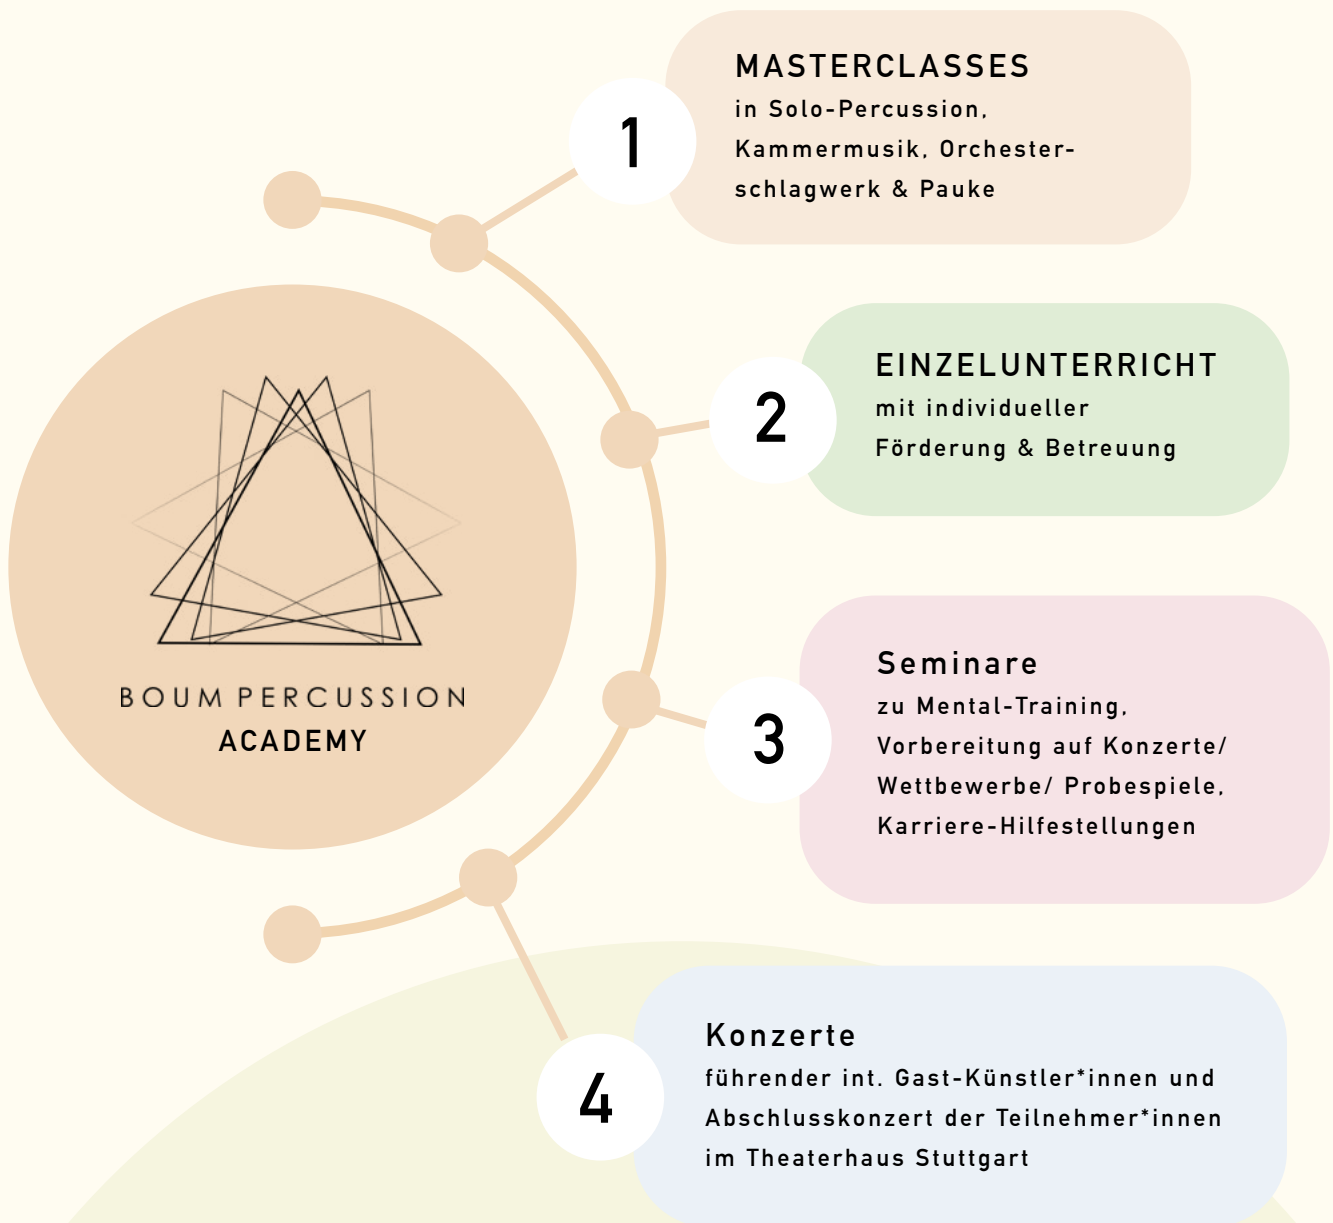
BOUM PERCUSSION
ACADEMY

1
MASTERCLASSES
in Solo-Percussion, Kammermusik, Orchesterschlagwerk & Pauke

2
EINZELUNTERRICHT
mit individueller Förderung & Betreuung

3
Seminare
zu Mental-Training, Vorbereitung auf Konzerte/ Wettbewerbe/ Probespiele, Karriere-Hilfestellungen

4
Konzerte
führender int. Gast-Künstler*innen und Abschlusskonzert der Teilnehmer*innen im Theaterhaus Stuttgart